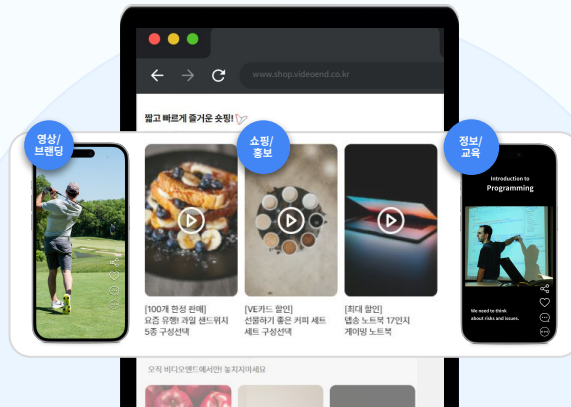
www.shop.videoend.co.kr

짧고 빠르게 즐거운 숏핑!

영상/
브랜딩

쇼핑/
홍보

정보/
교육

[100개 한정 판매]
요즘 유행! 과일 샌드위치
5종 구성선택

[VE카드 할인]
선물하기 좋은 커피 세트
세트 구성선택

[최대 할인]
맥슨 노트북 17인치
게이밍 노트북

Introduction to
Programming

We need to think
about risks and issues.

오직 비디오엔드에서만! 놓치지마세요